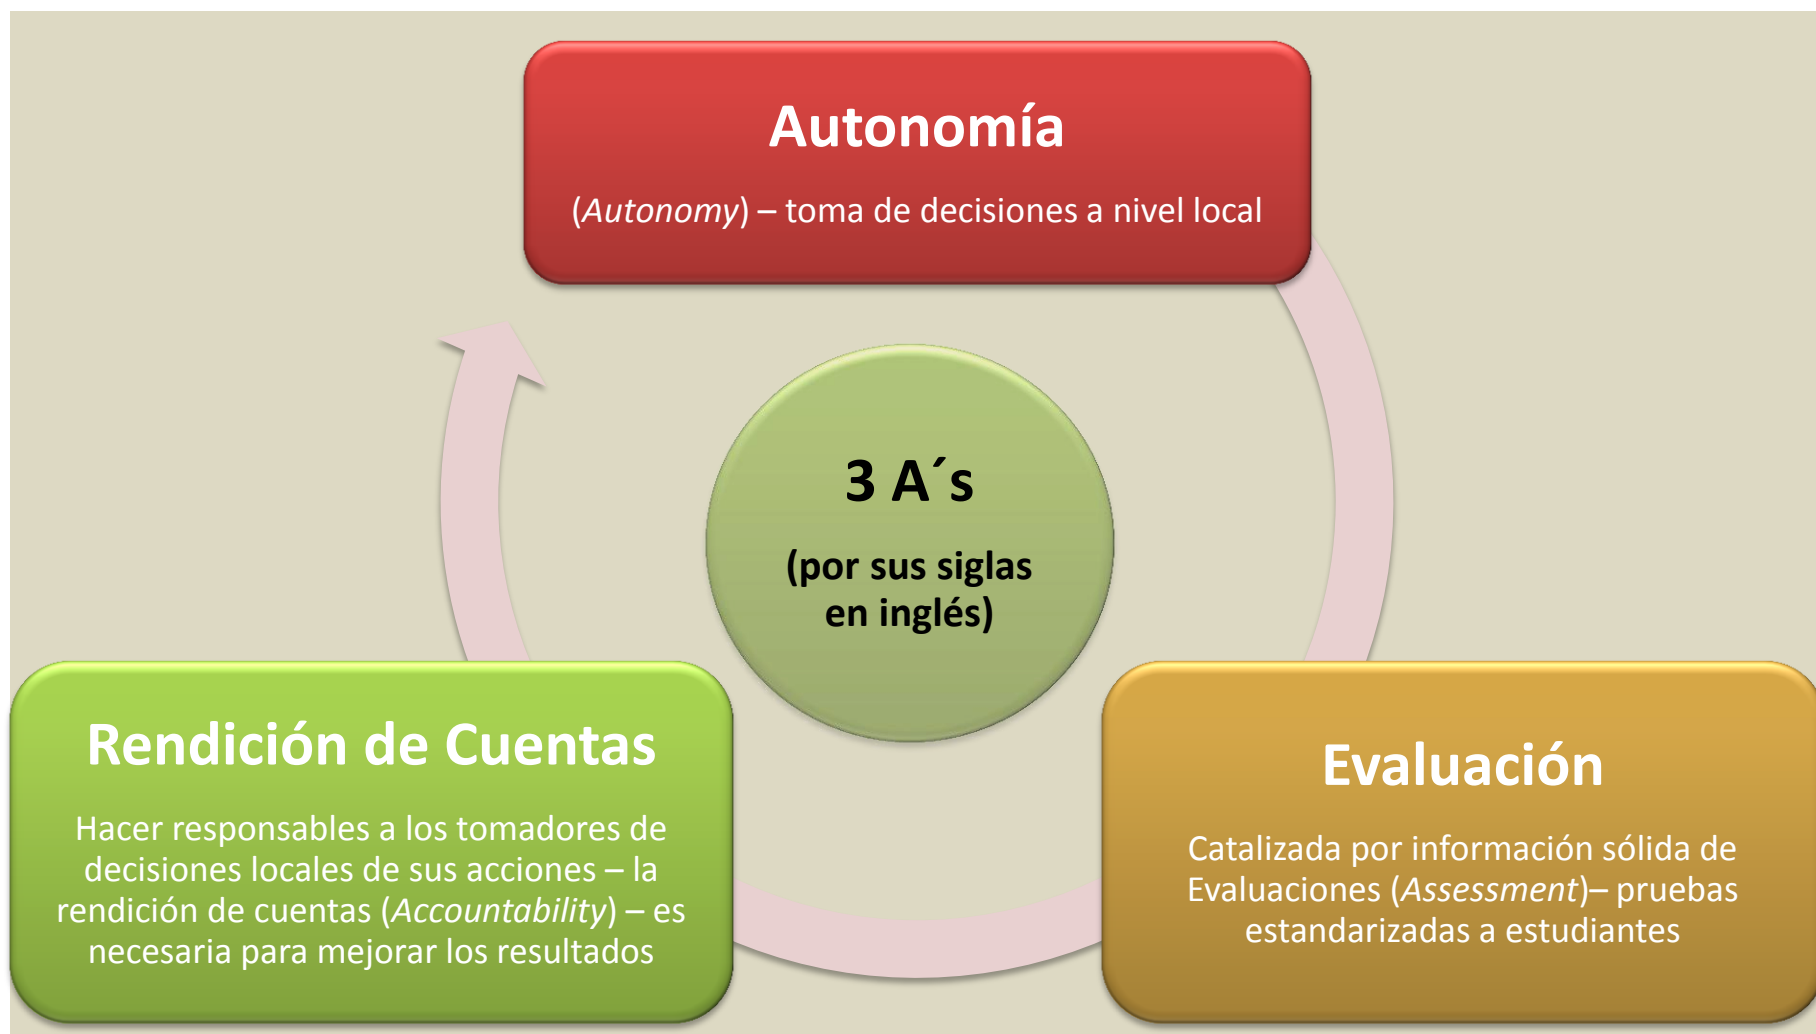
Autonomía

(*Autonomy*) – toma de decisiones a nivel local

3 A´s

(por sus siglas en inglés)

Rendición de Cuentas

Hacer responsables a los tomadores de decisiones locales de sus acciones – la rendición de cuentas (*Accountability*) – es necesaria para mejorar los resultados

Evaluación

Catalizada por información sólida de Evaluaciones (*Assessment*)– pruebas estandarizadas a estudiantes